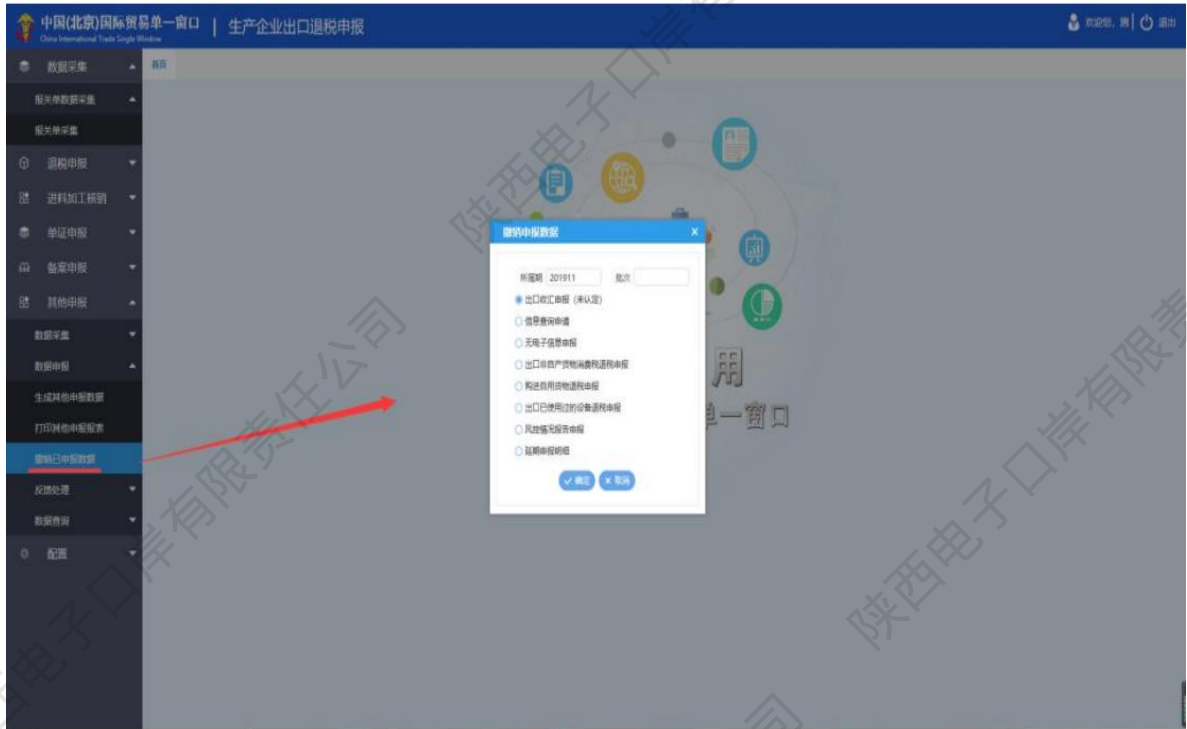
中国(北京)国际贸易单一窗口 China International Trade Single Window | 生产企业出口退税申报

欢迎您，测 | 退出

数据采集
报关单数据采集
报关单采集
退税申报
进料加工核销
单证申报
备案申报
其他申报
数据采集
数据申报
生成其他申报数据
打印其他申报报表
撤销已申报数据
反馈处理
数据查询
配置

首页

撤销申报数据 ×

所属期 201911 批次

出口收汇申报（未认定）
信息查询申请
无电子信息申报
出口非自产货物消费税退税申报
购进自用货物退税申报
出口已使用过的设备退税申报
风险情况报告申报
延期申报明细

确定 取消

用
单一窗口

陕西电子口岸有限责任公司